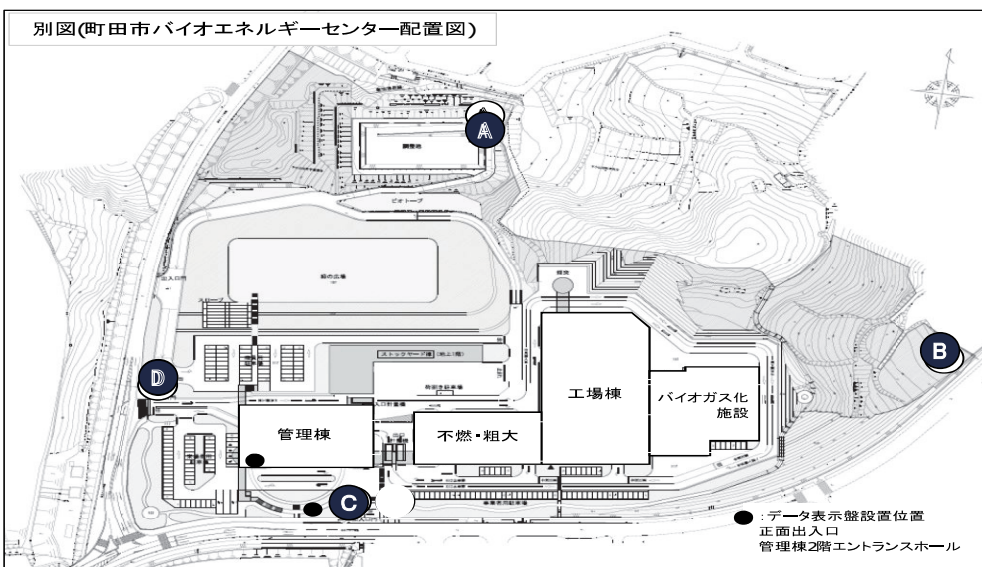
別図(町田市バイオエネルギーセンター配置図)

A

調整池

ビオトープ

緑の広場

B

ストックヤード棟

D

工場棟

バイオガス化施設

管理棟

不燃・粗大

C

●:データ表示盤設置位置
正面出入口
管理棟2階エントランスホール